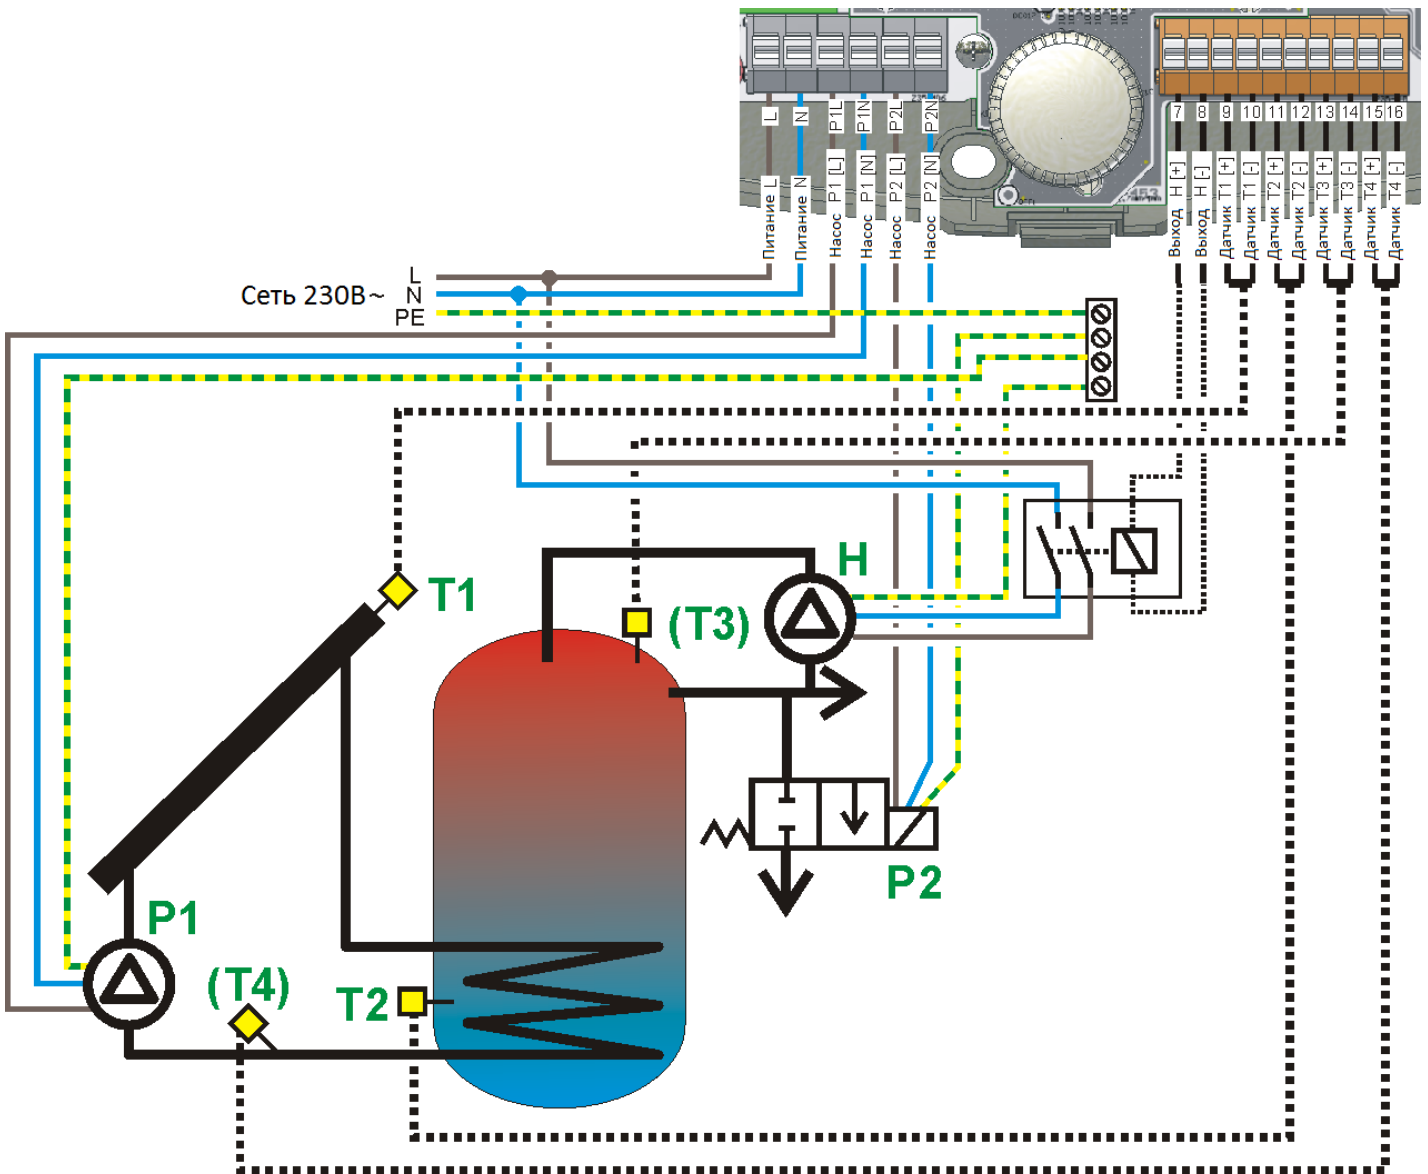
L
N
P1L
P1N
P2L
P2N
Питание L
Питание N
Насос P1 [L]
Насос P1 [N]
Насос P2 [L]
Насос P2 [N]
7
8
9
10
11
12
13
14
15
16
Выход H [+]
Выход H [-]
Датчик T1 [+]
Датчик T1 [-]
Датчик T2 [+]
Датчик T2 [-]
Датчик T3 [+]
Датчик T3 [-]
Датчик T4 [+]
Датчик T4 [-]
Сеть 230В~
L
N
PE
T1
H
(T3)
P2
P1
(T4)
T2